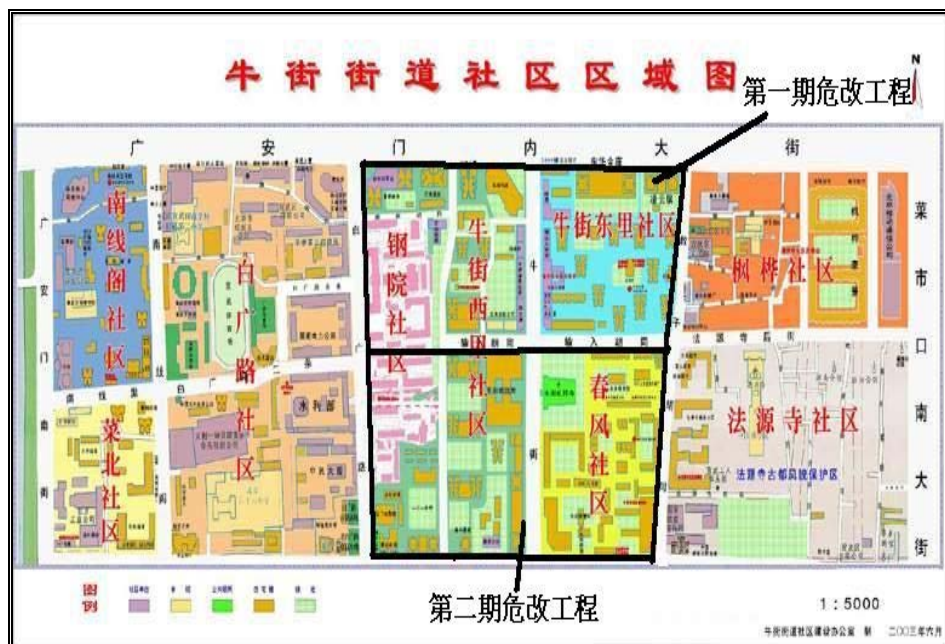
牛街街道社区区域图

N

第一期危改工程

广 安 门 内 大 街

南线阁社区

白广路社区

钢院社区

牛街西里社区

牛街东里社区

枫桦社区

菜市口南大街

菜北社区

水利部

春风社区

法源寺社区

法源寺古都风貌保护区

广安门南街

白广路

第二期危改工程

图例

1：5000

牛街街道社区建设办公室 制 二〇〇三年六月